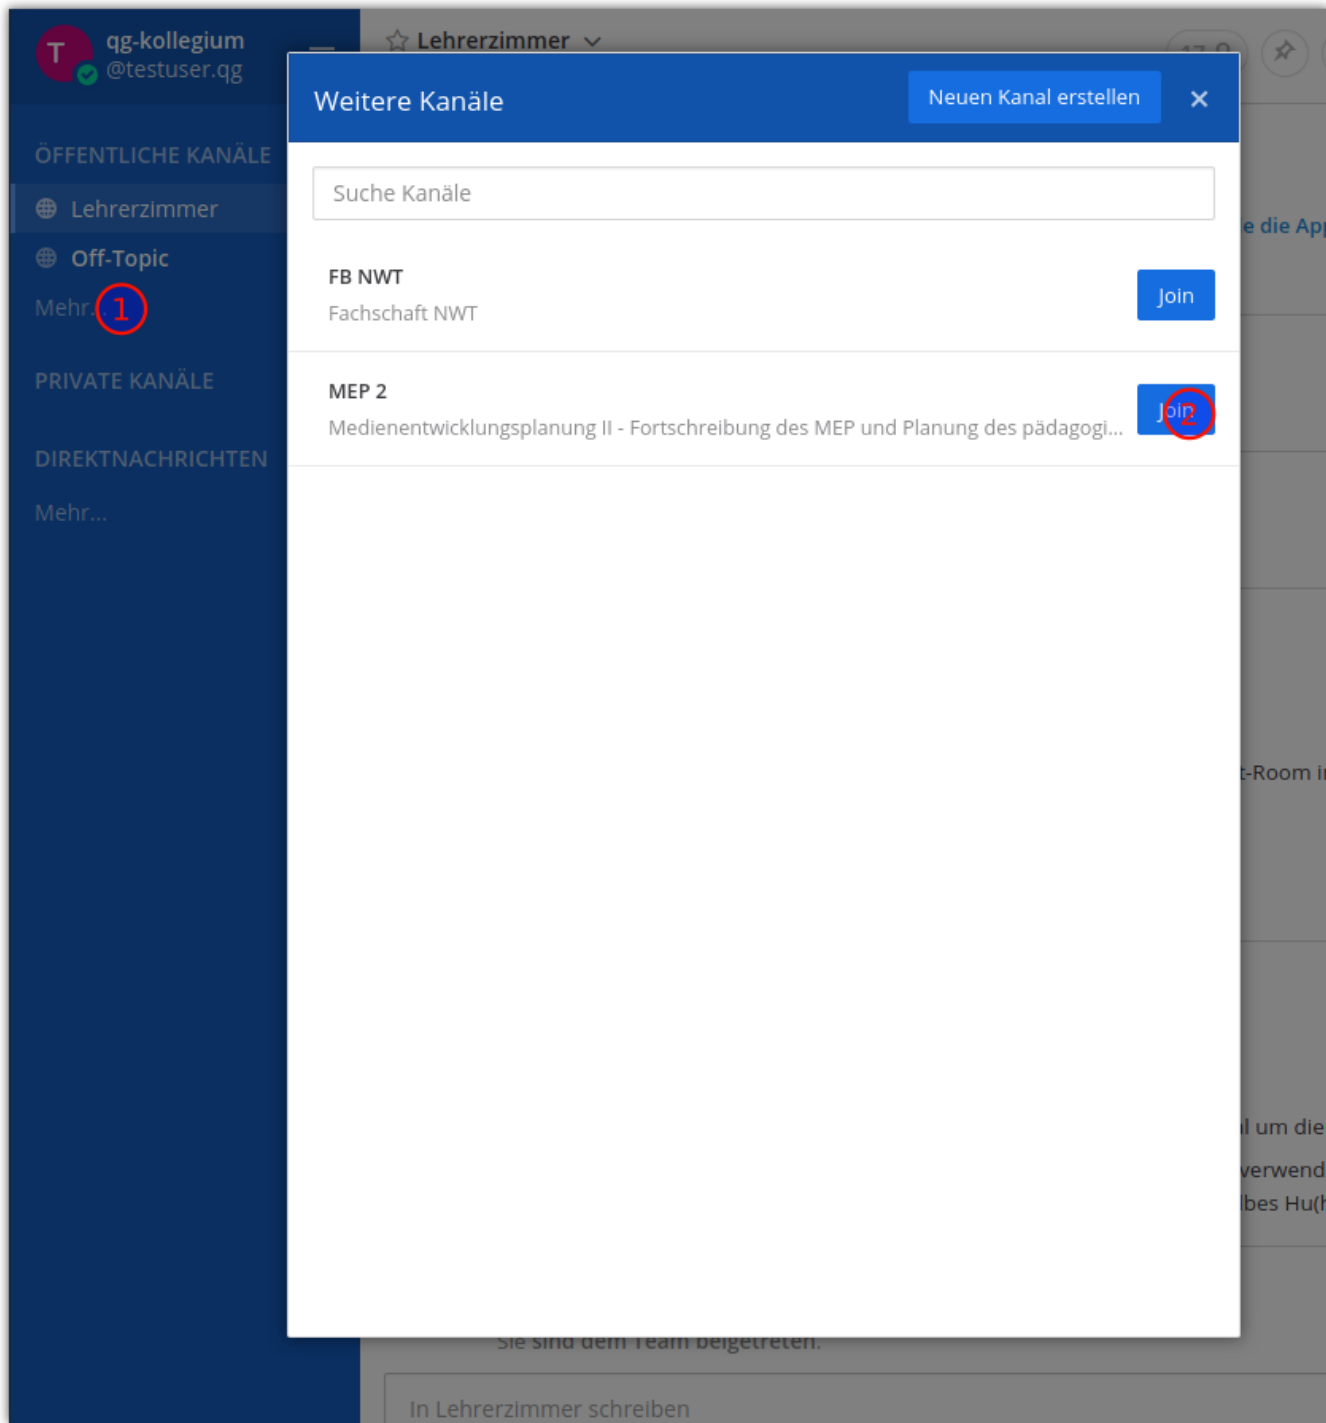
T qg-kollegium
@testuser.qg

ÖFFENTLICHE KANÄLE

Lehrerzimmer

Off-Topic

Mehr... 1

PRIVATE KANÄLE

DIREKTNACHRICHTEN

Mehr...

Lehrerzimmer

Weitere Kanäle

Neuen Kanal erstellen

×

Suche Kanäle

FB NWT
Fachschaft NWT

Join

MEP 2
Medienentwicklungsplanung II - Fortschreibung des MEP und Planung des pädagogi...

Join 2

e die Ap

t-Room i

il um die

verwend

lbes Hu(

Sie sind dem Team beigetreten.

In Lehrerzimmer schreiben